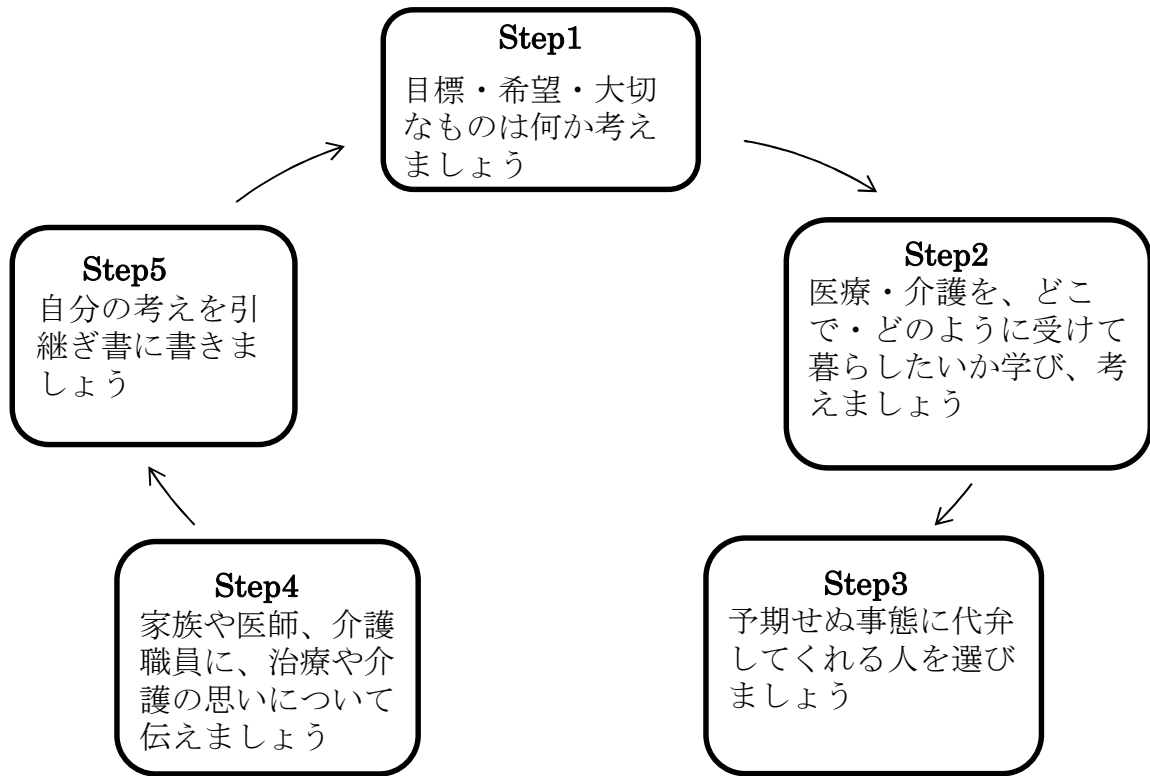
Step1
目標・希望・大切なものは何か考えましょう

Step2
医療・介護を、どこで・どのように受けて暮らしたいか学び、考えましょう

Step3
予期せぬ事態に代弁してくれる人を選びましょう

Step4
家族や医師、介護職員に、治療や介護の思いについて伝えましょう

Step5
自分の考えを引継ぎ書に書きましょう